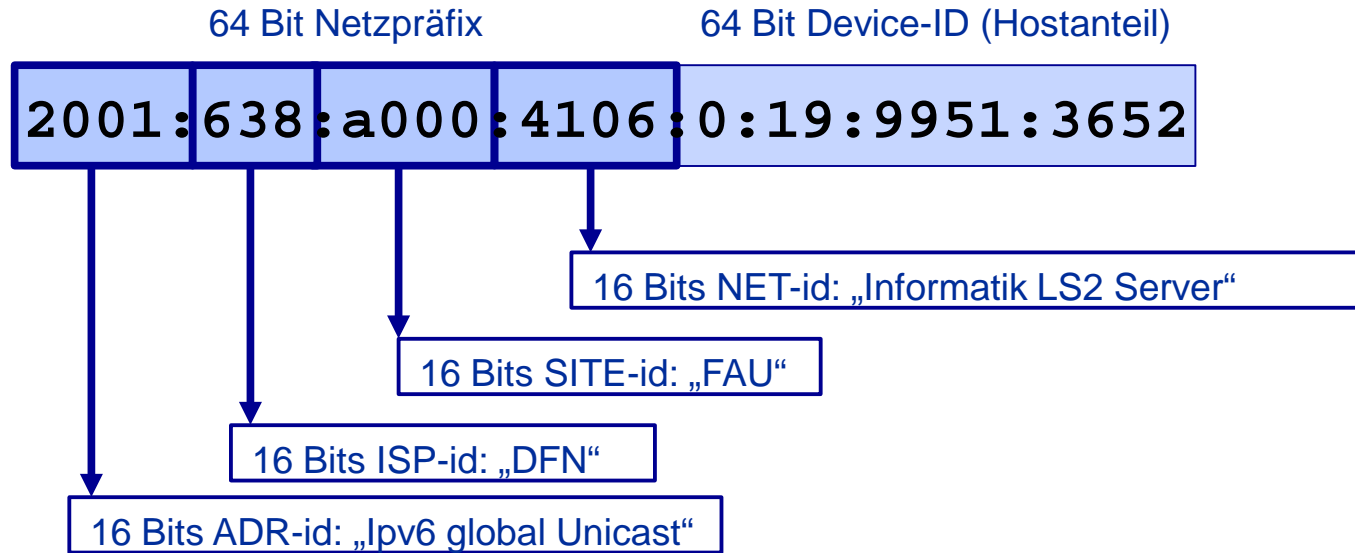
64 Bit Netzpräfix

64 Bit Device-ID (Hostanteil)

2001:638:a000:4106:0:19:9951:3652

16 Bits NET-id: „Informatik LS2 Server“

16 Bits SITE-id: „FAU“

16 Bits ISP-id: „DFN“

16 Bits ADR-id: „Ipv6 global Unicast“